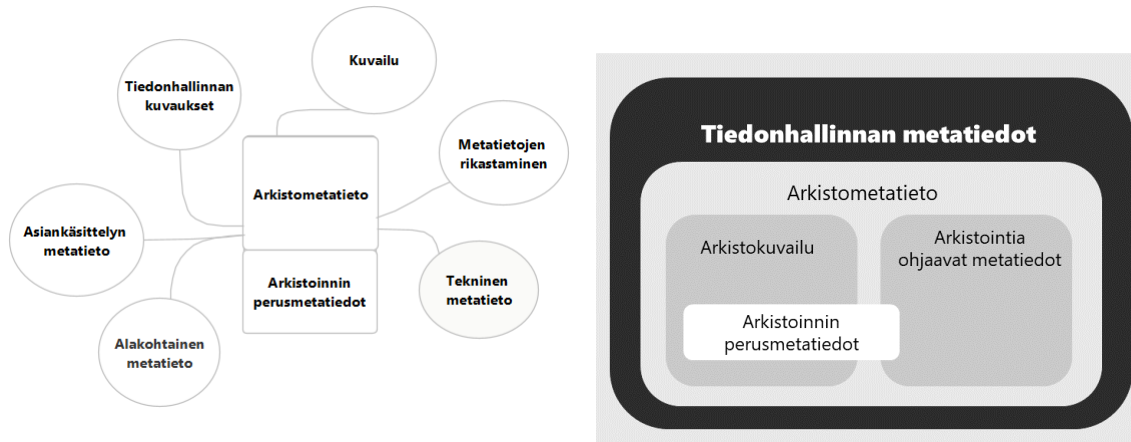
Kuvailu

Tiedonhallinnan kuvaukset

Metatietojen rikastaminen

Arkistometatieto

Asiankäsittelyn metatieto

Arkistoinnin perusmetatiedot

Tekninen metatieto

Alakohtainen metatieto

Tiedonhallinnan metatiedot

Arkistometatieto

Arkistokuvailu

Arkistointia ohjaavat metatiedot

Arkistoinnin perusmetatiedot